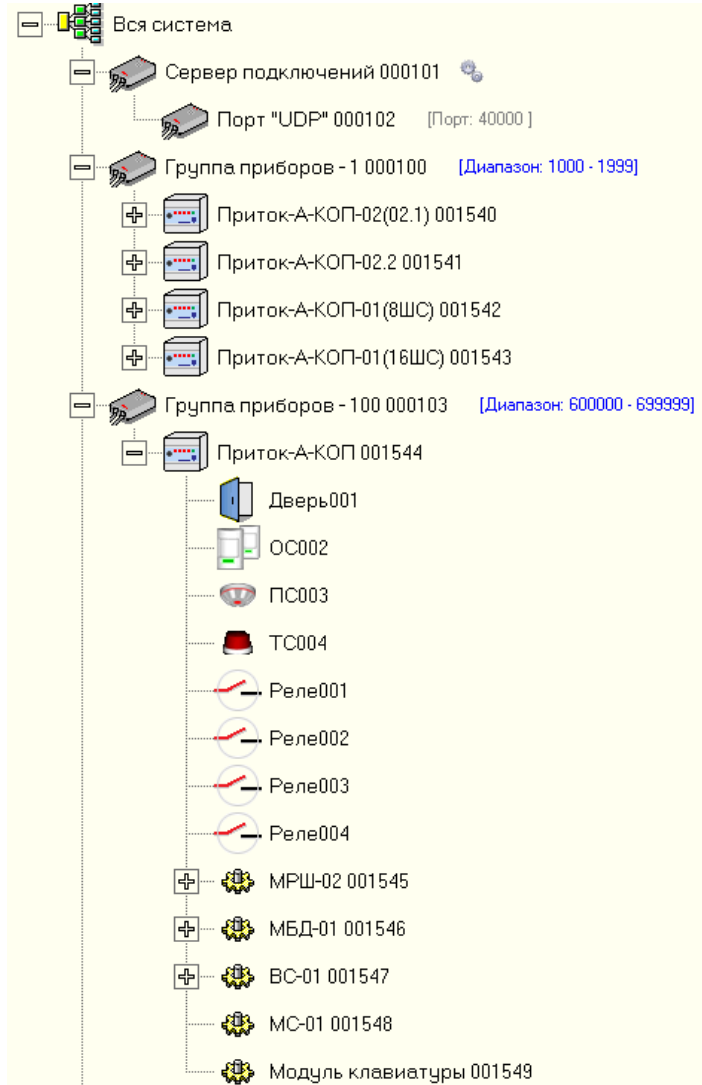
Вся система

Сервер подключений 000101

Порт "UDP" 000102 [Порт: 40000]

Группа приборов - 1 000100 [Диапазон: 1000 - 1999]

Приток-А-КОП-02(02.1) 001540

Приток-А-КОП-02.2 001541

Приток-А-КОП-01(8ШС) 001542

Приток-А-КОП-01(16ШС) 001543

Группа приборов - 100 000103 [Диапазон: 600000 - 699999]

Приток-А-КОП 001544

Дверь001

ОС002

ПС003

ТС004

Реле001

Реле002

Реле003

Реле004

МРШ-02 001545

МБД-01 001546

ВС-01 001547

МС-01 001548

Модуль клавиатуры 001549